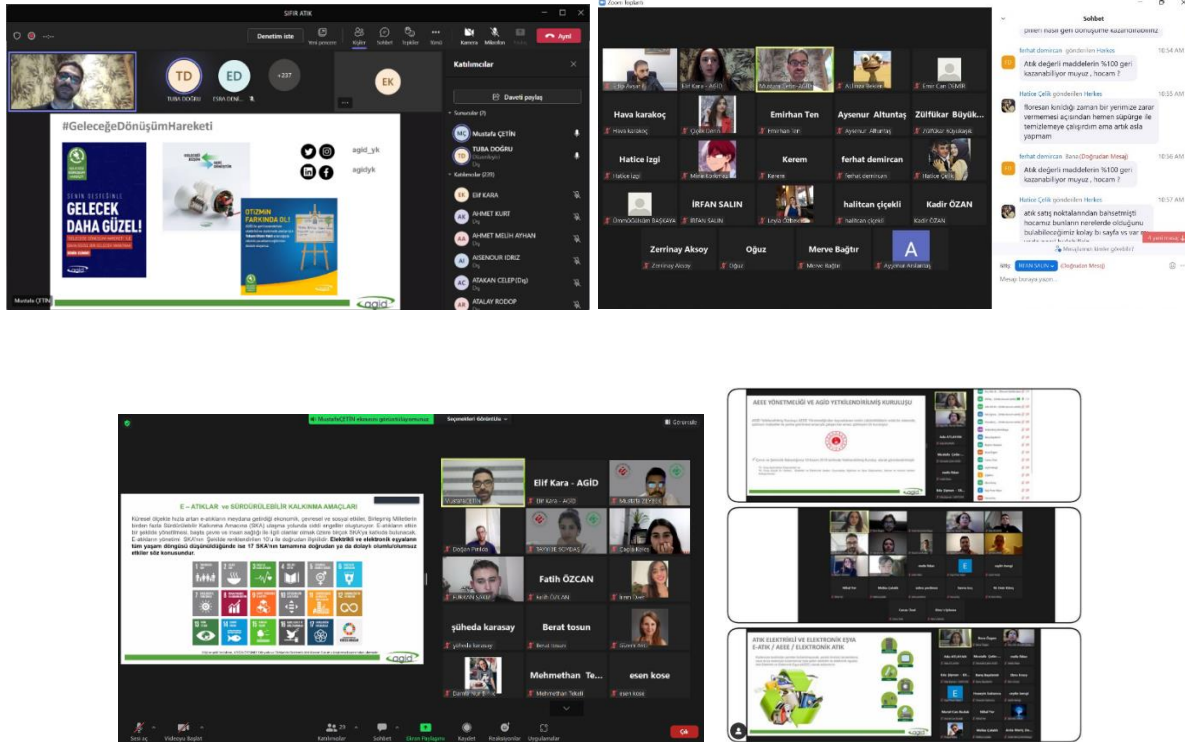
SIFIR ATIK

Denetim iste

Yeni pencere Kişiler Sohbet Tepkiler Kamera Mikrofon Ayrıl

TD TUBA DOĞRU ED ESRA DENİ... +237 EK

Katılımcılar

Davetli paylaş

Sunucular (2)

MÇ Mustafa ÇETİN

TD TUBA DOĞRU

Katılımcılar (235)

EK Elif KARA

AK AHMET KURT

AA AHMET MELİH AYHAN

AI AISENOUR IDRIZ

AC ATAKAN CELEP (Dış)

AR ATALAY RODOP

#GeleceğeDönüşümHareketi

SENİN DESTEĞİNLE GELECEK DAHA GÜZEL!

@agid_yk

agidyk

OTİZMİN FARKINDA OL!

agid

Mustafa ÇETİN

Zoom Toplantı

Sohbet

ferhat demircan gönderilen Herkes 10:54 AM

Atık değerli maddelerin %100 geri kazanabiliyor muyuz , hocam ?

Hatice Çelik gönderilen Herkes 10:55 AM

floresan kırıldığı zaman bir yerimize zarar vermemesi açısından hemen süpürge ile temizlemeye çalışırdım ama artık asla yapmam

ferhat demircan Bana (Doğrudan Mesaj) 10:56 AM

Atık değerli maddelerin %100 geri kazanabiliyor muyuz , hocam ?

Hatice Çelik gönderilen Herkes 10:57 AM

atık satış noktalarından bahsetmişti hocamız bunların nerelerde olduğunu bulabileceğimiz kolay bı sayfa vs var

Mesajlarınızı kimle gönderil?

İRFAN SALIN Doğrudan Mesaj

Mesaj buraya yazın...

Elif Kara - AGİD Mustafa ÇETİN Emir Can DEMİR

Hava karakoç Emirhan Ten Aysenur Altuntaş Zülfükar Büyük...

Hatice İzgi Kerem ferhat demircan Hatice Çelik

İRFAN SALIN halitcan çiçekli Kadir ÖZAN Ümmügülsüm BAŞKAYA Leyla Özbek

Zerrinay Aksoy Oğuz Merve Bağtır Ayşenur Arslantaş

MustafaÇETİN ekranını görüntülüyorsunuz

Seçenekleri görüntüle

Görünüm

E – ATIKLAR ve SÜRDÜRÜLEBİLİR KALKINMA AMAÇLARI

Elektrikli ve elektronik eşyaların tüm yaşam döngüsü düşünüldüğünde ise 17 SKA'nın tamamına doğrudan ya da dolaylı olumlu/olumsuz etkiler söz konusudur.

agid

Elif Kara - AGİD Mustafa ÇETİN Mustafa ZEYBEK

Doğan Perktaş TAYYİBE SOYDAŞ Çağla Keleş

Fatih ÖZCAN FURKAN ŞAHİN Kadir ÖZAN İrem Öker

süheda karasay Berat tosun Gizem Ak

Mehmethan Te... esen kose

Sesi aç Videoyu Başlat Katılımcılar 29 Sohbet Ekran Paylaşımı Kaydet Reaksiyonlar Uygulamalar Çık

AEEE YÖNETMELİĞİ VE AGİD YETKİLENDİRİLMİŞ KURULUŞU

ATIK ELEKTRİKLİ VE ELEKTRONİK EŞYA E-ATIK / AEEE / ELEKTRONİK ATIK

agid